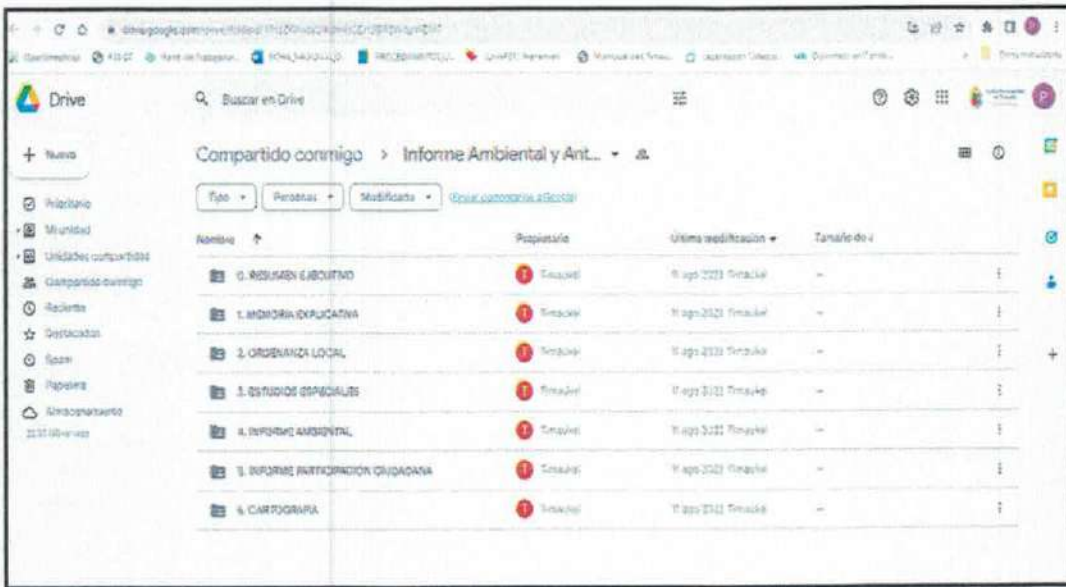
Drive

Buscar en Drive

+ Nuevo

Prioritario

Mi unidad

Unidades compartidas

Compartido conmigo

Reciente

Destacados

Spam

Papelera

Almacenamiento

Compartido conmigo > Informe Ambiental y Ant...

Tipo

Personas

Modificado

Nombre ↑

Propietario

Última modificación

Tamaño de

0. RESUMEN EJECUTIVO

1. MEMORIA EXPLICATIVA

2. ORDENANZA LOCAL

3. ESTUDIOS ESPECIALES

4. INFORME AMBIENTAL

5. INFORME PARTICIPACION CIUDADANA

6. CARTOGRAFIA

Timaukel

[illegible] ago 2023 Timaukel

—